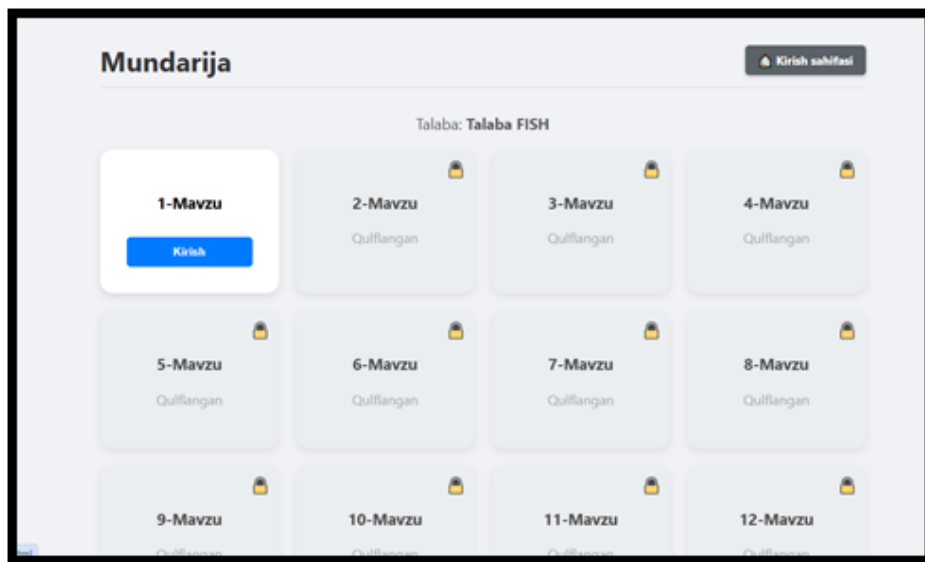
Mundarija

Kirish sahifasi

Talaba: Talaba FISH

1-Mavzu
Kirish

2-Mavzu
Qulflangan

3-Mavzu
Qulflangan

4-Mavzu
Qulflangan

5-Mavzu
Qulflangan

6-Mavzu
Qulflangan

7-Mavzu
Qulflangan

8-Mavzu
Qulflangan

9-Mavzu
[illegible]

10-Mavzu
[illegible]

11-Mavzu
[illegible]

12-Mavzu
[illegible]